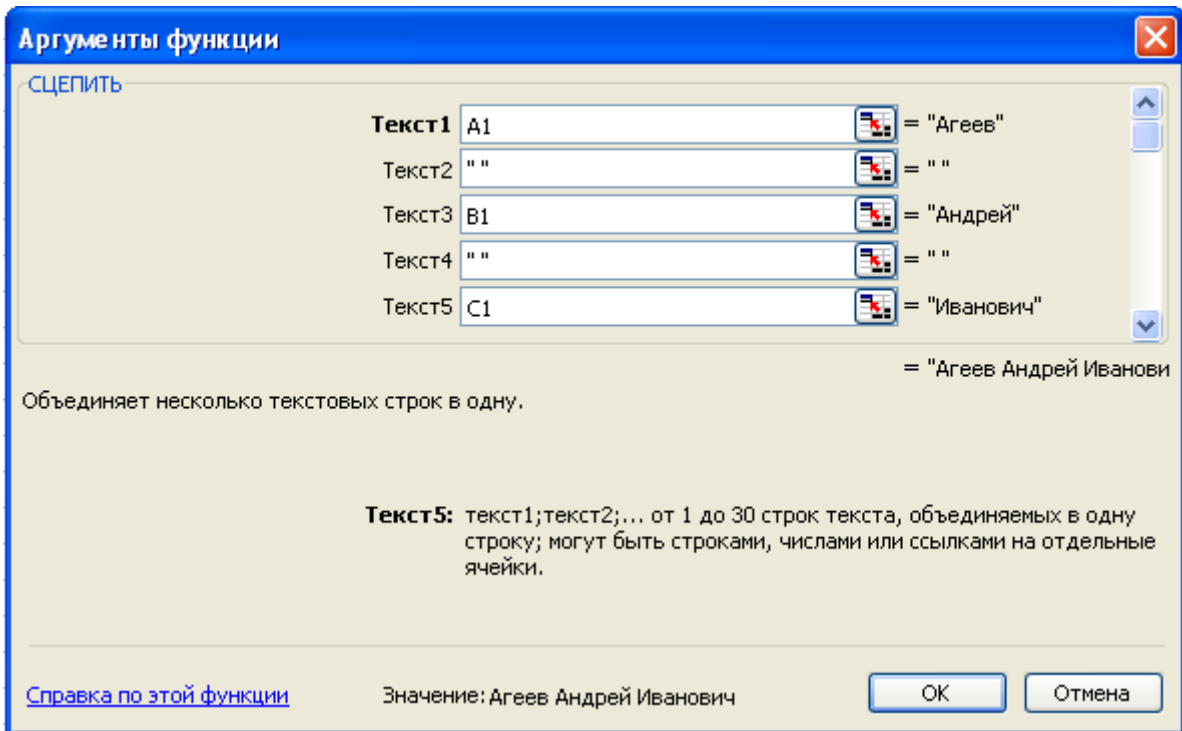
Аргументы функции

СЦЕПИТЬ

Текст1 A1 = "Агеев"
Текст2 " " = " "
Текст3 B1 = "Андрей"
Текст4 " " = " "
Текст5 C1 = "Иванович"

= "Агеев Андрей Ивановича

Объединяет несколько текстовых строк в одну.

**Текст5:** текст1;текст2;... от 1 до 30 строк текста, объединяемых в одну строку; могут быть строками, числами или ссылками на отдельные ячейки.

Справка по этой функции

Значение: Агеев Андрей Иванович

OK

Отмена